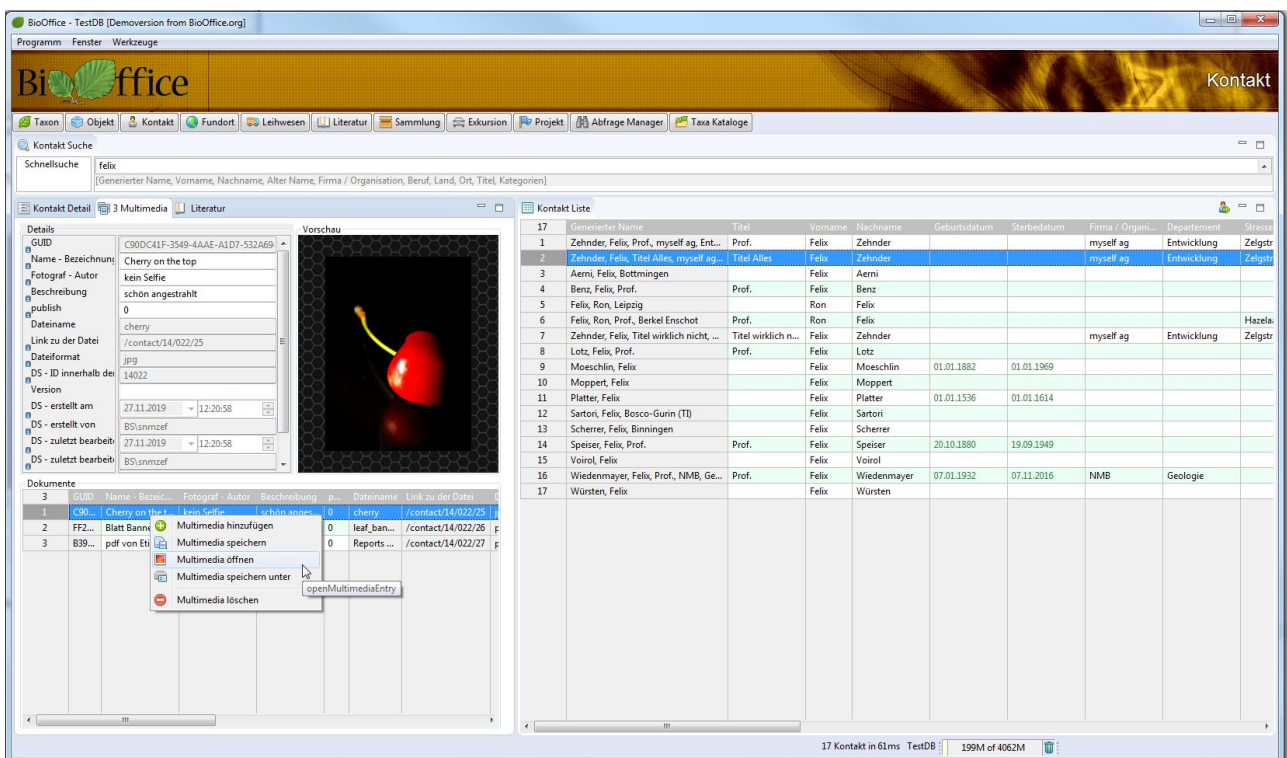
BioOffice - TestDB [Demoversion from BioOffice.org]

Programm Fenster Werkzeuge

BiOffice

Kontakt

Taxon | Objekt | Kontakt | Fundort | Leihwesen | Literatur | Sammlung | Exkursion | Projekt | Abfrage Manager | Taxa Kataloge

Kontakt Suche

Schnellsuche felix

[Generierter Name, Vorname, Nachname, Alter Name, Firma / Organisation, Beruf, Land, Ort, Titel, Kategorien]

Kontakt Detail | 3 Multimedia | Literatur

Details

Vorschau

| | |
|---|---|
| GUID | C90DC41F-3549-4AAE-A1D7-532A69 |
| Name - Bezeichnung | Cherry on the top |
| Fotograf - Autor | kein Selfie |
| Beschreibung | schön angestrahlt |
| publish | 0 |
| Dateiname | cherry |
| Link zu der Datei | /contact/14/022/25 |
| Dateiformat | jpg |
| DS - ID innerhalb der | 14022 |
| Version | |
| DS - erstellt am | 27.11.2019 12:20:58 |
| DS - erstellt von | BS\snmzef |
| DS - zuletzt bearbeit | 27.11.2019 12:20:58 |
| DS - zuletzt bearbeit | BS\snmzef |

Dokumente

| 3 | GUID | Name - Bezeic... | Fotograf - Autor | Beschreibung | p... | Dateiname | Link zu der Datei |
|---|---|---|---|---|---|---|---|
| 1 | C90... | Cherry on the t... | kein Selfie | schön anges... | 0 | cherry | /contact/14/022/25 |
| 2 | FF2... | Blatt Banne | | | 0 | leaf_ban... | /contact/14/022/26 |
| 3 | B39... | pdf von Eti | | | 0 | Reports ... | /contact/14/022/27 |

Multimedia hinzufügen
Multimedia speichern
Multimedia öffnen
Multimedia speichern unter
Multimedia löschen

openMultimediaEntry

Kontakt Liste

| 17 | Generierter Name | Titel | Vorname | Nachname | Geburtsdatum | Sterbedatum | Firma / Organi... | Departement | Strasse |
|---|---|---|---|---|---|---|---|---|---|
| 1 | Zehnder, Felix, Prof., myself ag, Ent... | Prof. | Felix | Zehnder | | | myself ag | Entwicklung | Zelgstr |
| 2 | Zehnder, Felix, Titel Alles, myself ag... | Titel Alles | Felix | Zehnder | | | myself ag | Entwicklung | Zelgstr |
| 3 | Aerni, Felix, Bottmingen | | Felix | Aerni | | | | | |
| 4 | Benz, Felix, Prof. | Prof. | Felix | Benz | | | | | |
| 5 | Felix, Ron, Leipzig | | Ron | Felix | | | | | |
| 6 | Felix, Ron, Prof., Berkel Enschot | Prof. | Ron | Felix | | | | | Hazela |
| 7 | Zehnder, Felix, Titel wirklich nicht, ... | Titel wirklich n... | Felix | Zehnder | | | myself ag | Entwicklung | Zelgstr |
| 8 | Lotz, Felix, Prof. | Prof. | Felix | Lotz | | | | | |
| 9 | Moeschlin, Felix | | Felix | Moeschlin | 01.01.1882 | 01.01.1969 | | | |
| 10 | Moppert, Felix | | Felix | Moppert | | | | | |
| 11 | Platter, Felix | | Felix | Platter | 01.01.1536 | 01.01.1614 | | | |
| 12 | Sartori, Felix, Bosco-Gurin (TI) | | Felix | Sartori | | | | | |
| 13 | Scherrer, Felix, Binningen | | Felix | Scherrer | | | | | |
| 14 | Speiser, Felix, Prof. | Prof. | Felix | Speiser | 20.10.1880 | 19.09.1949 | | | |
| 15 | Voirol, Felix | | Felix | Voirol | | | | | |
| 16 | Wiedenmayer, Felix, Prof., NMB, Ge... | Prof. | Felix | Wiedenmayer | 07.01.1932 | 07.11.2016 | NMB | Geologie | |
| 17 | Würsten, Felix | | Felix | Würsten | | | | | |

17 Kontakt in 61ms TestDB 199M of 4062M